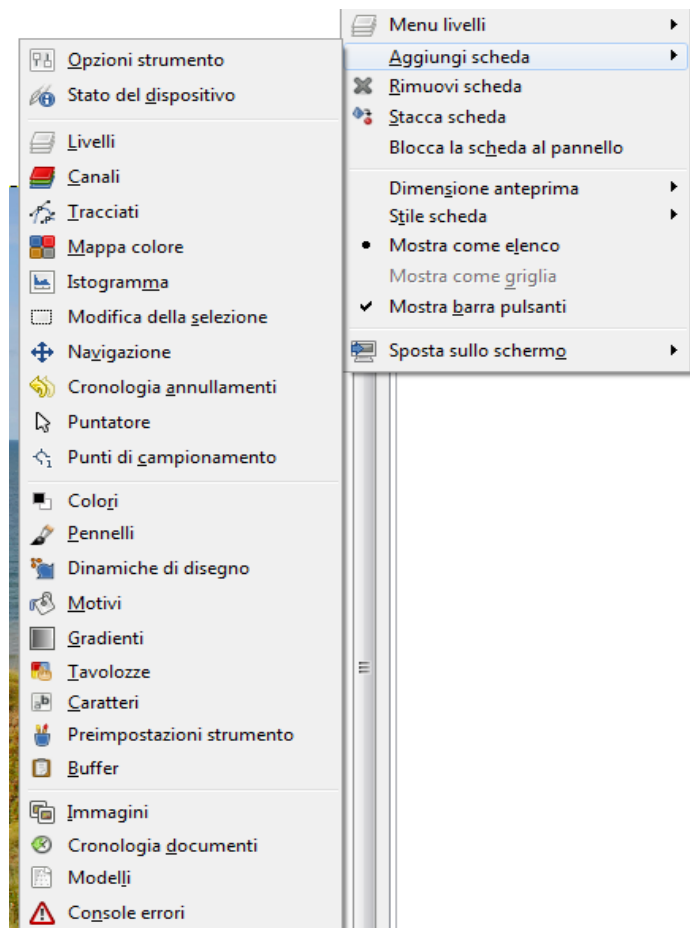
Menu livelli
Aggiungi scheda
Rimuovi scheda
Stacca scheda
Blocca la scheda al pannello
Dimensione anteprima
Stile scheda
Mostra come elenco
Mostra come griglia
Mostra barra pulsanti
Sposta sullo schermo

Opzioni strumento
Stato del dispositivo
Livelli
Canali
Tracciati
Mappa colore
Istogramma
Modifica della selezione
Navigazione
Cronologia annullamenti
Puntatore
Punti di campionamento
Colori
Pennelli
Dinamiche di disegno
Motivi
Gradienti
Tavolozze
Caratteri
Preimpostazioni strumento
Buffer
Immagini
Cronologia documenti
Modelli
Console errori